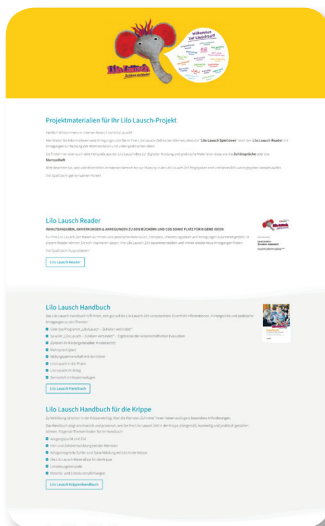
Willkommen bei Lilo Lausch!

Lilo Lausch

Projektmaterialien für Ihr Lilo Lausch-Projekt

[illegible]

Lilo Lausch Reader

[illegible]

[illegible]

Lilo Lausch Reader

Lilo Lausch Handbuch

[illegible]

Lilo Lausch Handbuch

Lilo Lausch Handbuch für die Krippe

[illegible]

Lilo Lausch Krippe-Handbuch